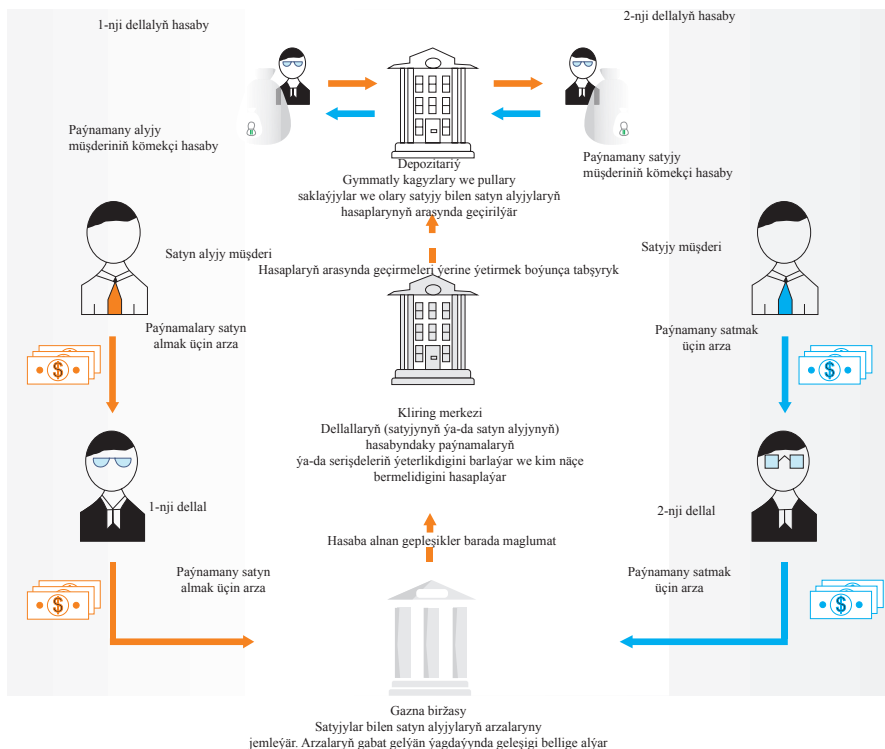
1-nji dellalyň hasaby

2-nji dellalyň hasaby

Paýnamany alyjy müşderiniň kömekçi hasaby

Depozitariý
Gymmatly kagyzlary we pullary saklaýjylar we olary satyjy bilen satyn alyjylaryň hasaplarynyň arasynda geçirilýär

Paýnamany satyjy müşderiniň kömekçi hasaby

Satyn alyjy müşderi

Hasaplaryň arasynda geçirmeleri ýerine ýetirmek boýunça tabşyryk

Satyjy müşderi

Paýnamalary satyn almak üçin arza

Paýnamany satmak üçin arza

Kliring merkezi
Dellallaryň (satyjynyň ýa-da satyn alyjynyň) hasabyndaky paýnamalaryň ýa-da serişdeleriň ýeterlikdigini barlaýar we kim näçe bermelidigini hasaplaýar

1-nji dellal

2-nji dellal

Hasaba alnan gepleşikler barada maglumat

Paýnamany satyn almak üçin arza

Paýnamany satmak üçin arza

Gazna biržasy
Satyjylar bilen satyn alyjylaryň arzalaryny jemleýär. Arzalaryň gabat gelýän ýagdaýynda geleşigi bellige alýar